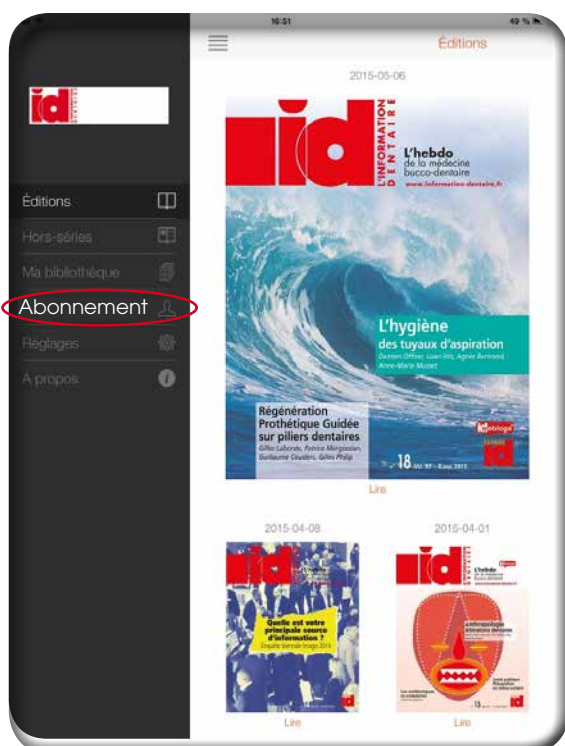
16:51

49 %

Éditions

id

Éditions

Hors-séries

Ma bibliothèque

Abonnement

Réglages

A propos

2015-05-06

id L'INFORMATION DENTAIRE

L'hebdo de la médecine bucco-dentaire

www.information-dentaire.fr

L'hygiène des tuyaux d'aspiration

Damien Offner, Luan Ihli, Agnès Bernard, Anne-Marie Musset

Régénération Prothétique Guidée sur piliers dentaires

Gilles Laborde, Patrice Margossian, Guillaume Coudert, Gilles Philip

18

Lire

2015-04-08

Quelle est votre principale source d'information ?

Lire

2015-04-01

Lire